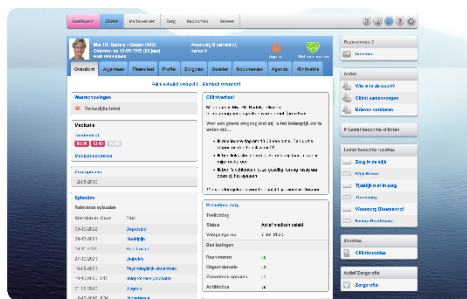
Startpagina Cliënt Medewerker Zorg Rapporten Beheer

Mw. I.C. Bakker - Claasen (#42)
Geboren op 12-05-1932 (81 jaar)

Overzicht Algemeen Financieel Profiel Zorgplan Dossier Documenten Agenda Afsprakenlijst

Aan ... Bericht versturen

Waarschuwingen
Gevoeligheid (allergie)

Verblijfs
Afdeling

Zorgpakket
13-05-2013

Episodes
Relevante episodes

| Datum | Titel |
|---|---|
| 21-12-2012 | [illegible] |
| 14-12-2012 | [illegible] |
| 21-12-2012 | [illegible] |
| 14-12-2012 | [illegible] |
| 14-12-2012 | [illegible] |
| 14-12-2012 | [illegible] |

Cliëntbeeld

Productieve zorg
Toelichting
Status
Voorgang
Beslissingen

Favorieten
Acties
Wie is de cliënt?
Cliënt aanmelden
Cliënt verwijderen

Laatst bezochte cliënten
Zorg in beeld
Vrijheden
Bijstelling in zorg
Voortgang Dossier
Nieuwe Medicatie

Modules
Actief Zorgprofiel
Zorgprofiel